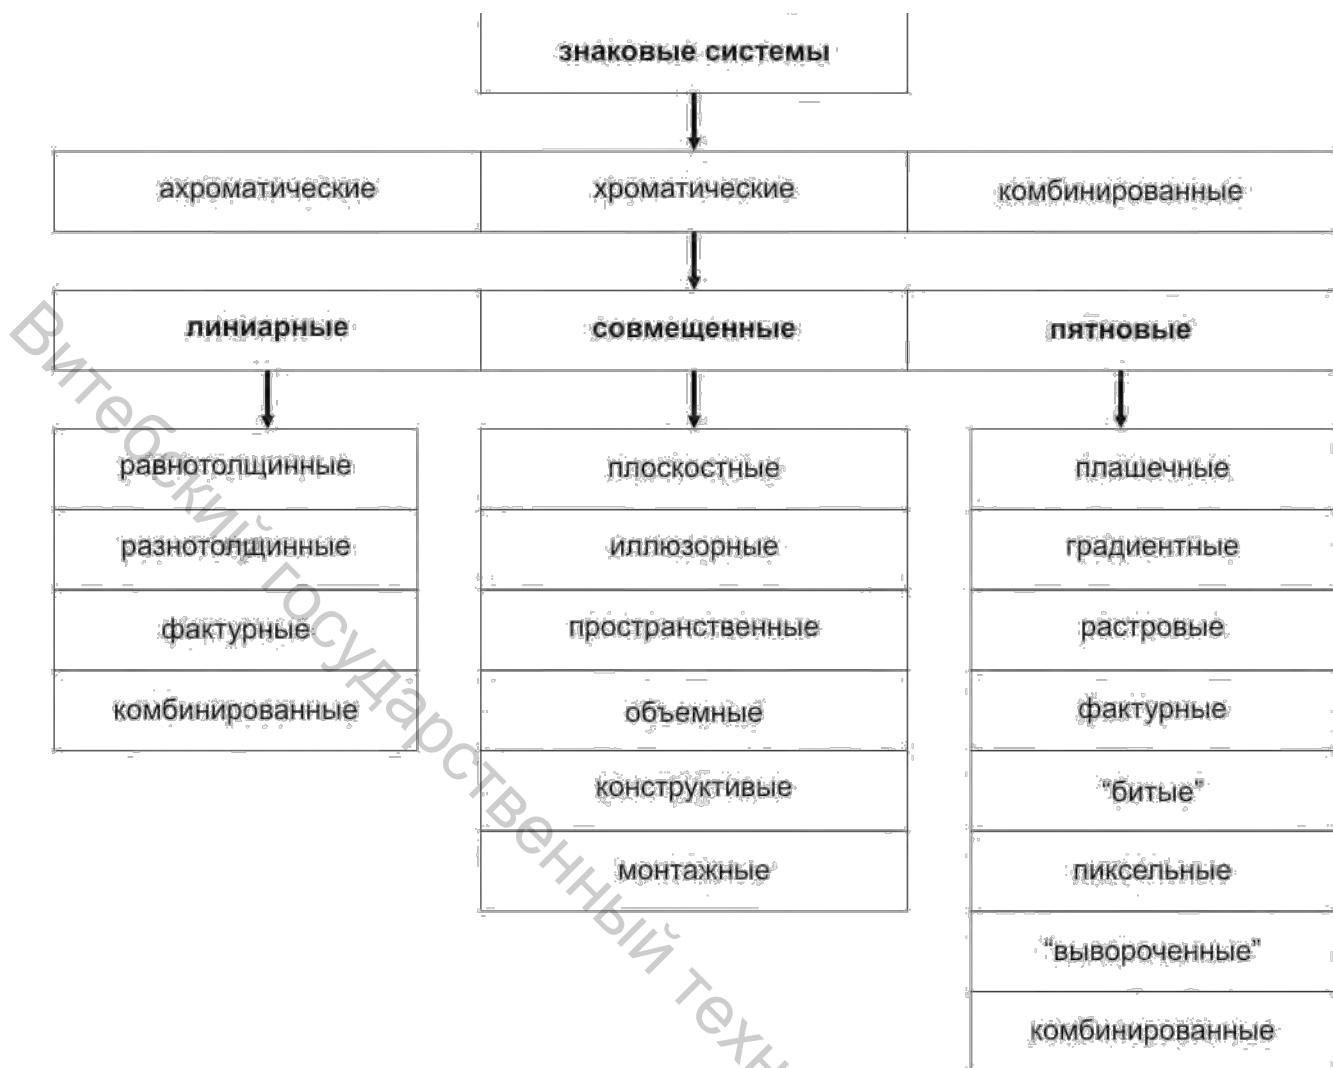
знаковые системы

ахроматические | хроматические | комбинированные

линиарные | совмещенные | пятновые

равнотолщинные
разнотолщинные
фактурные
комбинированные

плоскостные
иллюзорные
пространственные
объемные
конструктивные
монтажные

плашечные
градиентные
растровые
фактурные
"битые"
пиксельные
"вывороченные"
комбинированные

Витебский государственный техн